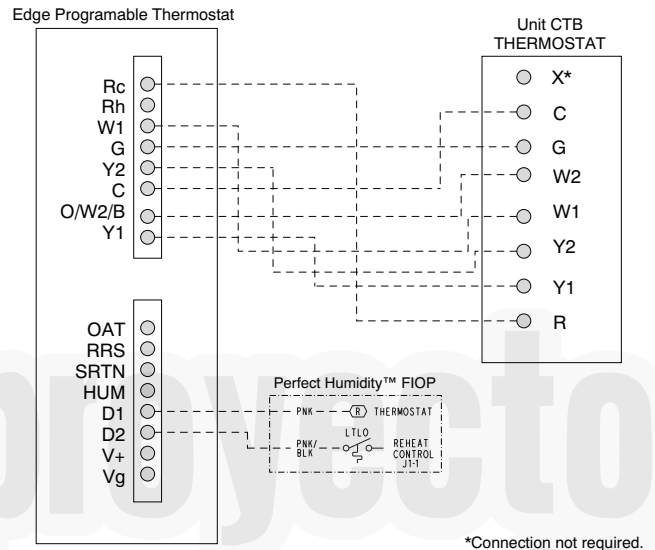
Edge Programable Thermostat

Rc
Rh
W1
G
Y2
C
O/W2/B
Y1

OAT
RRS
SRTN
HUM
D1
D2
V+
Vg

Unit CTB
THERMOSTAT

X*
C
G
W2
W1
Y2
Y1
R

Perfect Humidity™ FIOP

PNK
R
THERMOSTAT
PNK/
BLK
LTLO
REHEAT
CONTROL
J1-1

proyecto

*Connection not required.